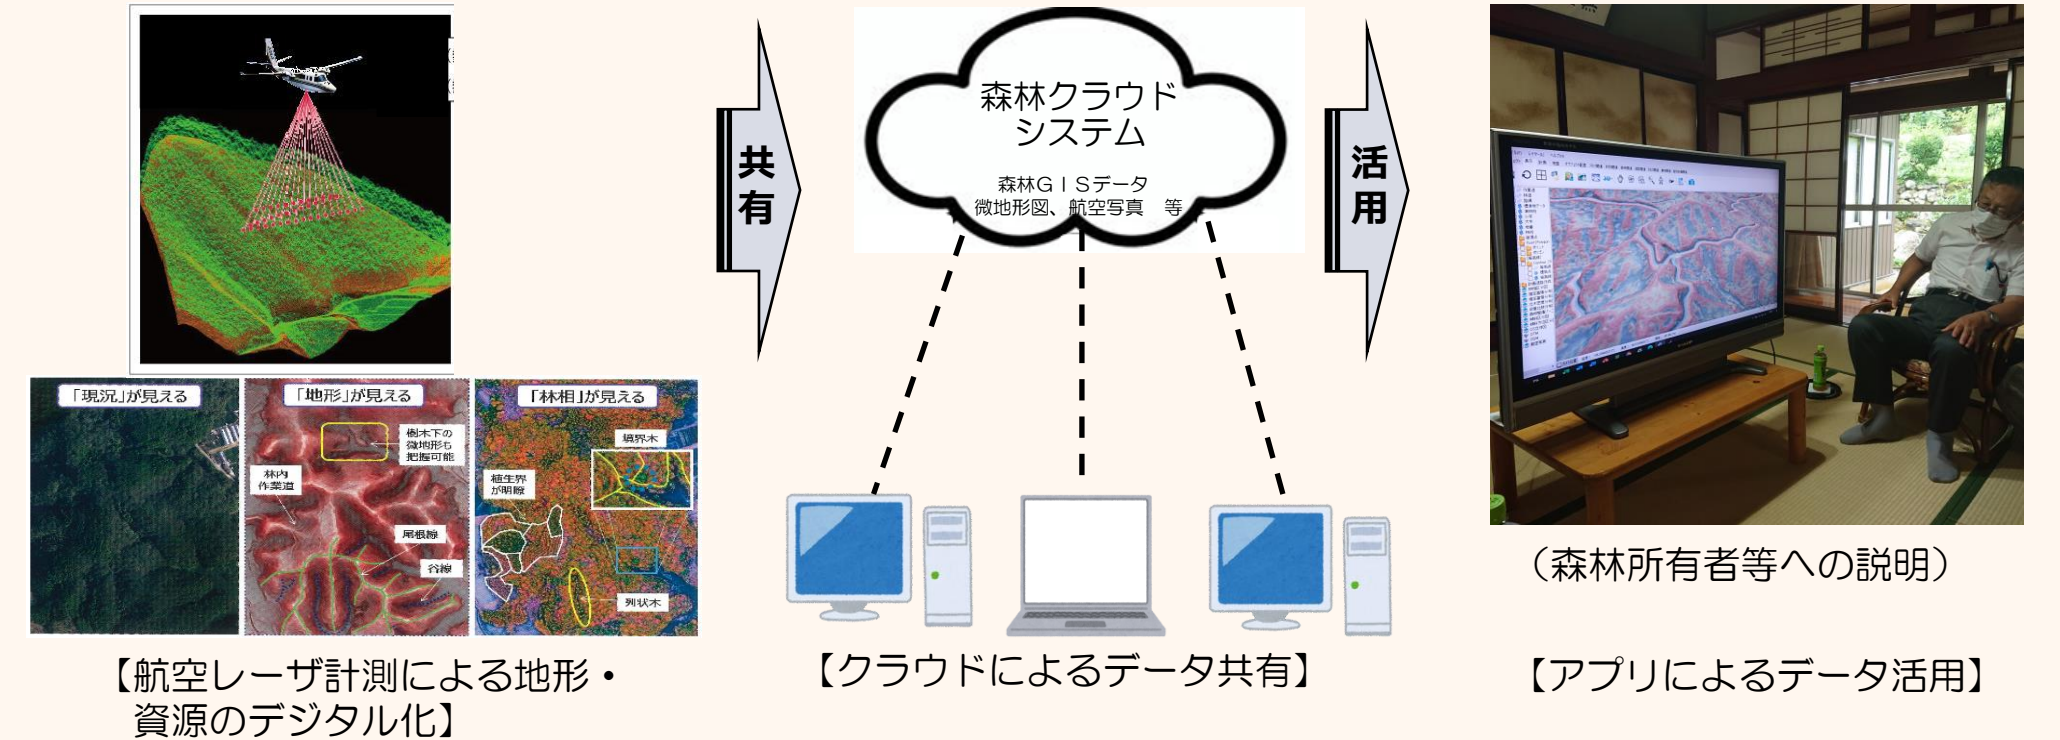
「現況」が見える

「地形」が見える

樹木下の微地形も把握可能

林内作業道

尾根線

谷線

「林相」が見える

境界木

植生界が明瞭

列状木

【航空レーザ計測による地形・資源のデジタル化】

共有

森林クラウドシステム

森林ＧＩＳデータ
微地形図、航空写真　等

【クラウドによるデータ共有】

活用

（森林所有者等への説明）

【アプリによるデータ活用】